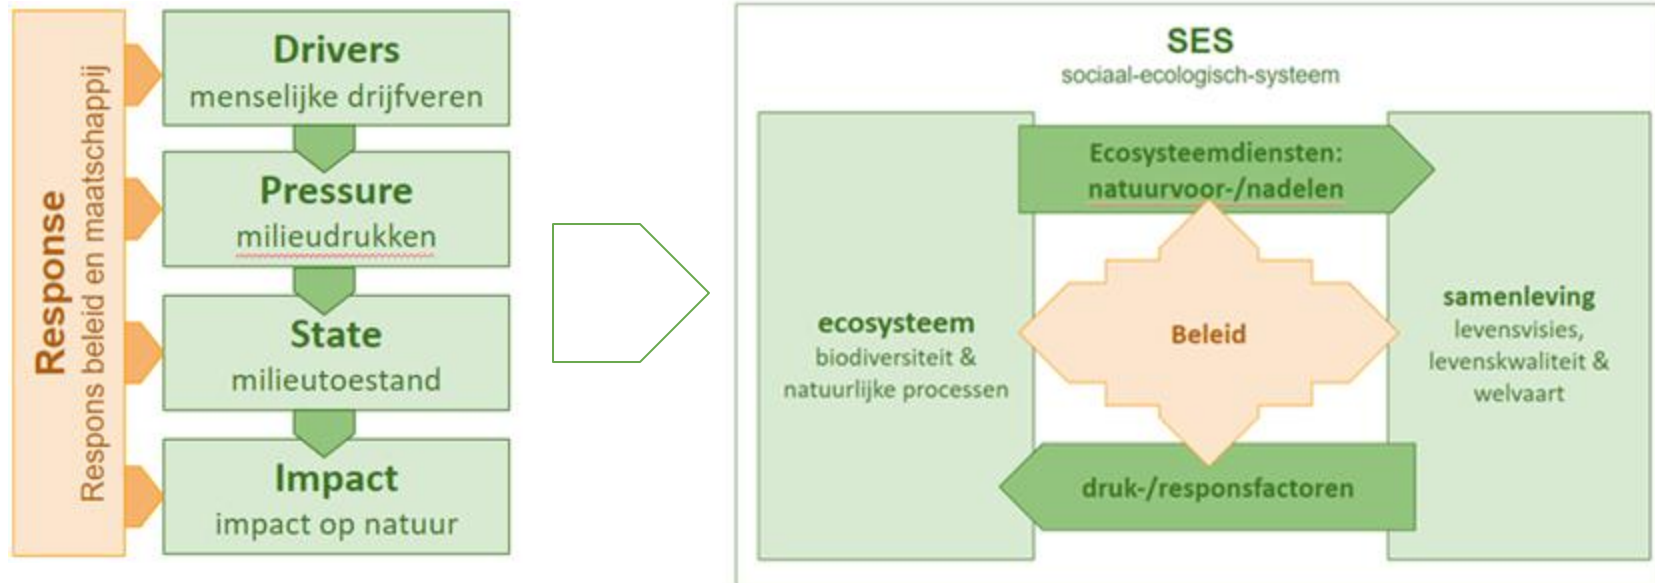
Response
Respons beleid en maatschappij

Drivers
menselijke drijfveren

Pressure
milieudrukken

State
milieutoestand

Impact
impact op natuur

SES
sociaal-ecologisch-systeem

Ecosysteemdiensten:
natuurvoor-/nadelen

ecosysteem
biodiversiteit &
natuurlijke processen

Beleid

samenleving
levensvisies,
levenskwaliteit &
welvaart

druk-/responsfactoren